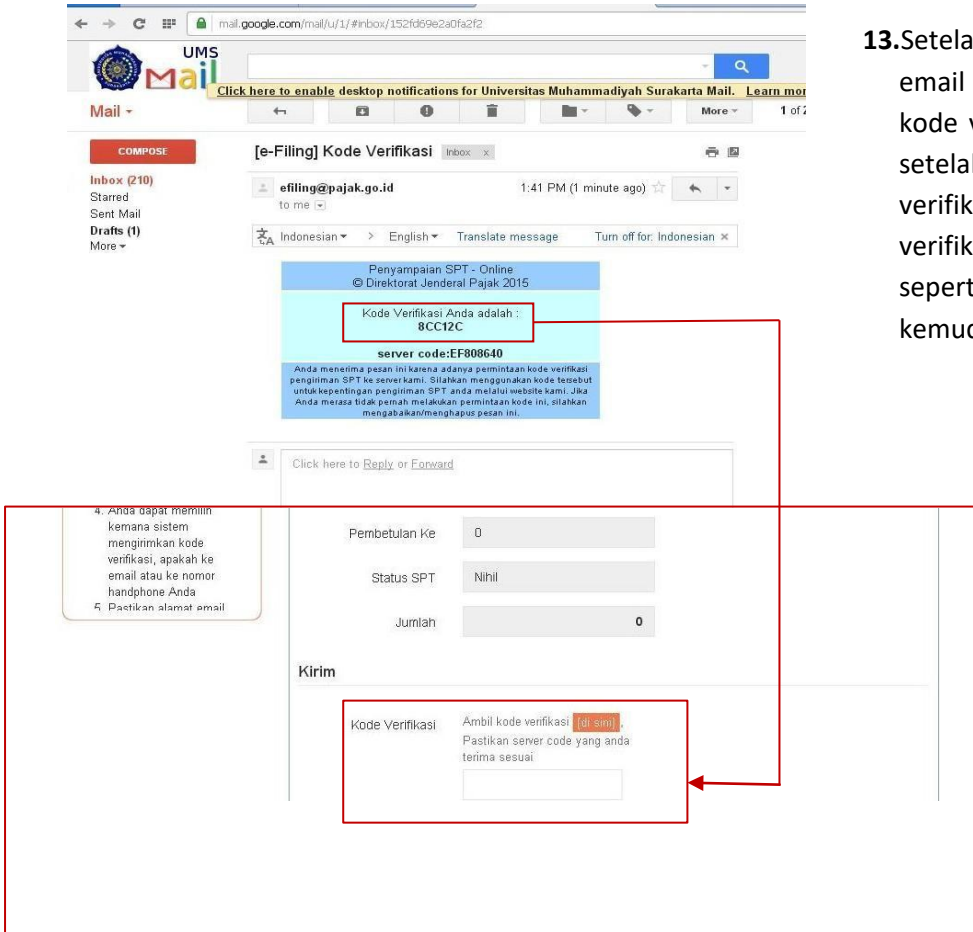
mail.google.com/mail/u/1/#inbox/152fd69e2a0fa2f2

UMS Mail

Click here to enable desktop notifications for Universitas Muhammadiyah Surakarta Mail. Learn mor

Mail ▾

More ▾

1 of 2

COMPOSE

Inbox (210)
Starred
Sent Mail
Drafts (1)
More ▾

[e-Filing] Kode Verifikasi Inbox x

efiling@pajak.go.id
to me

1:41 PM (1 minute ago)

Indonesian ▾ > English ▾ Translate message Turn off for: Indonesian ×

Penyampaian SPT - Online
© Direktorat Jenderal Pajak 2015

Kode Verifikasi Anda adalah :
8CC12C

server code:EF808640

Anda menerima pesan ini karena adanya permintaan kode verifikasi pengiriman SPT ke server kami. Silahkan menggunakan kode tersebut untuk kepentingan pengiriman SPT anda melalui website kami. Jika Anda merasa tidak pernah melakukan permintaan kode ini, silahkan mengabaikan/menghapus pesan ini.

Click here to Reply or Forward

4. Anda dapat memilih kemana sistem mengirimkan kode verifikasi, apakah ke email atau ke nomor handphone Anda
5. Pastikan alamat email

Pembetulan Ke 0

Status SPT Nihil

Jumlah 0

Kirim

Kode Verifikasi Ambil kode verifikasi [di sini], Pastikan server code yang anda terima sesuai

13.Setela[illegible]
email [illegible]
kode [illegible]
setela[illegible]
verifik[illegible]
verifik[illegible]
sepert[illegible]
kemud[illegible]